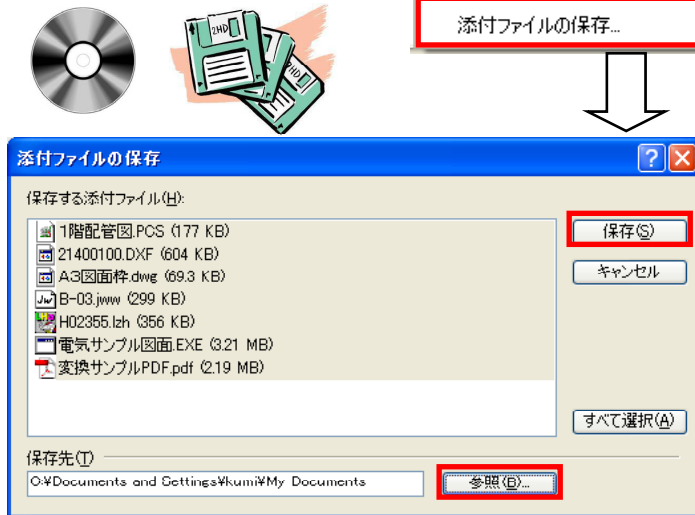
2HD

2HD

添付ファイルの保存...

添付ファイルの保存

保存する添付ファイル(H):

1階配管図.PCS (177 KB)
21400100.DXF (604 KB)
A3図面枠.dwg (69.3 KB)
B-03.jww (299 KB)
H02355.lzh (356 KB)
電気サンプル図面.EXE (3.21 MB)
変換サンプルPDF.pdf (2.19 MB)

保存(S)

キャンセル

すべて選択(A)

保存先(T)

C:¥Documents and Settings¥kumi¥My Documents

参照(B)...